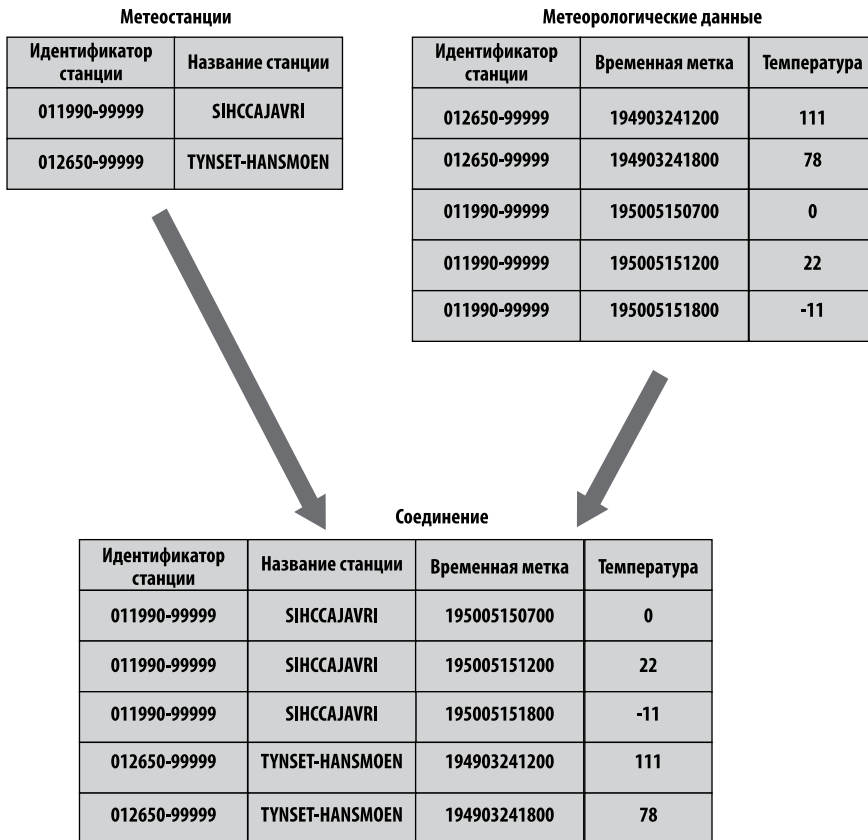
Метеостанции

| Идентификатор станции | Название станции |
|---|---|
| 011990-99999 | SIHCCAJAVRI |
| 012650-99999 | TYNSET-HANSMOEN |

Метеорологические данные

| Идентификатор станции | Временная метка | Температура |
|---|---|---|
| 012650-99999 | 194903241200 | 111 |
| 012650-99999 | 194903241800 | 78 |
| 011990-99999 | 195005150700 | 0 |
| 011990-99999 | 195005151200 | 22 |
| 011990-99999 | 195005151800 | -11 |

Соединение

| Идентификатор станции | Название станции | Временная метка | Температура |
|---|---|---|---|
| 011990-99999 | SIHCCAJAVRI | 195005150700 | 0 |
| 011990-99999 | SIHCCAJAVRI | 195005151200 | 22 |
| 011990-99999 | SIHCCAJAVRI | 195005151800 | -11 |
| 012650-99999 | TYNSET-HANSMOEN | 194903241200 | 111 |
| 012650-99999 | TYNSET-HANSMOEN | 194903241800 | 78 |